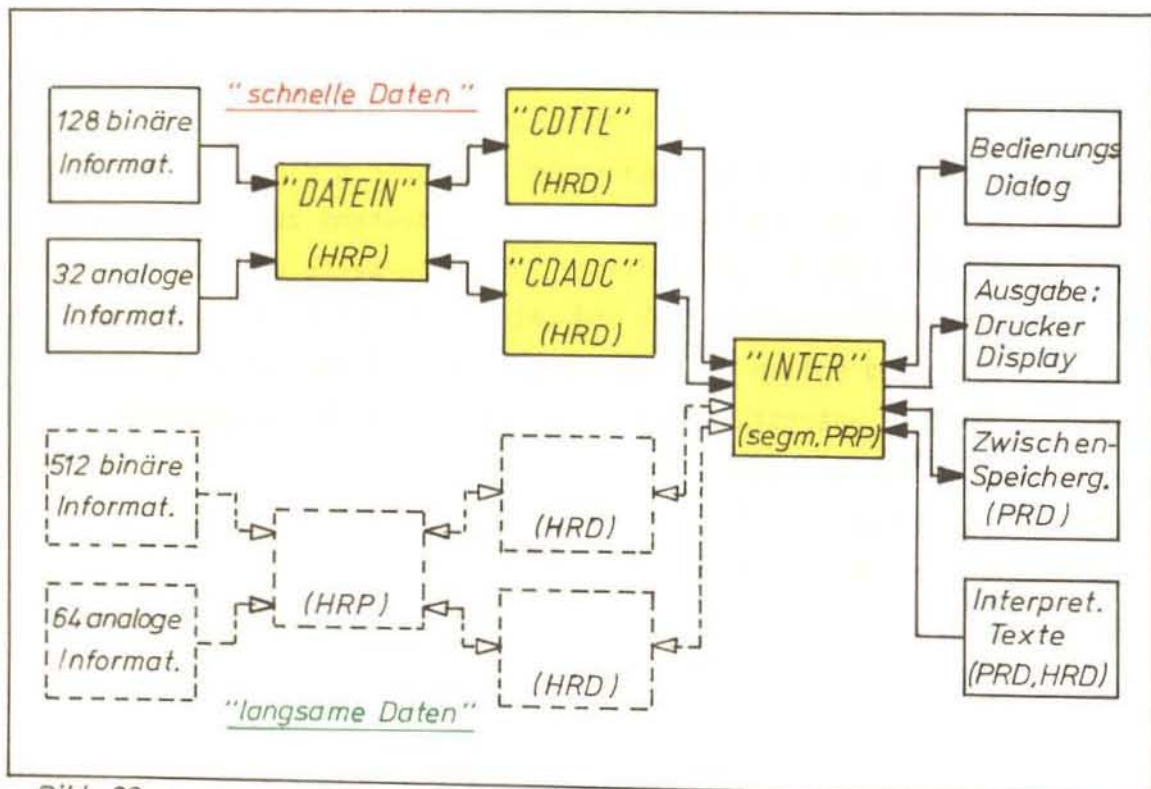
"schnelle Daten"

128 binäre Informat.

32 analoge Informat.

"DATEIN" (HRP)

"CDTTL" (HRD)

"CDADC" (HRD)

"INTER" (segm. PRP)

Bedienungs Dialog

Ausgabe: Drucker Display

Zwischen-Speicherg. (PRD)

Interpret. Texte (PRD, HRD)

512 binäre Informat.

64 analoge Informat.

(HRP)

(HRD)

(HRD)

"langsame Daten"

Bild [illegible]